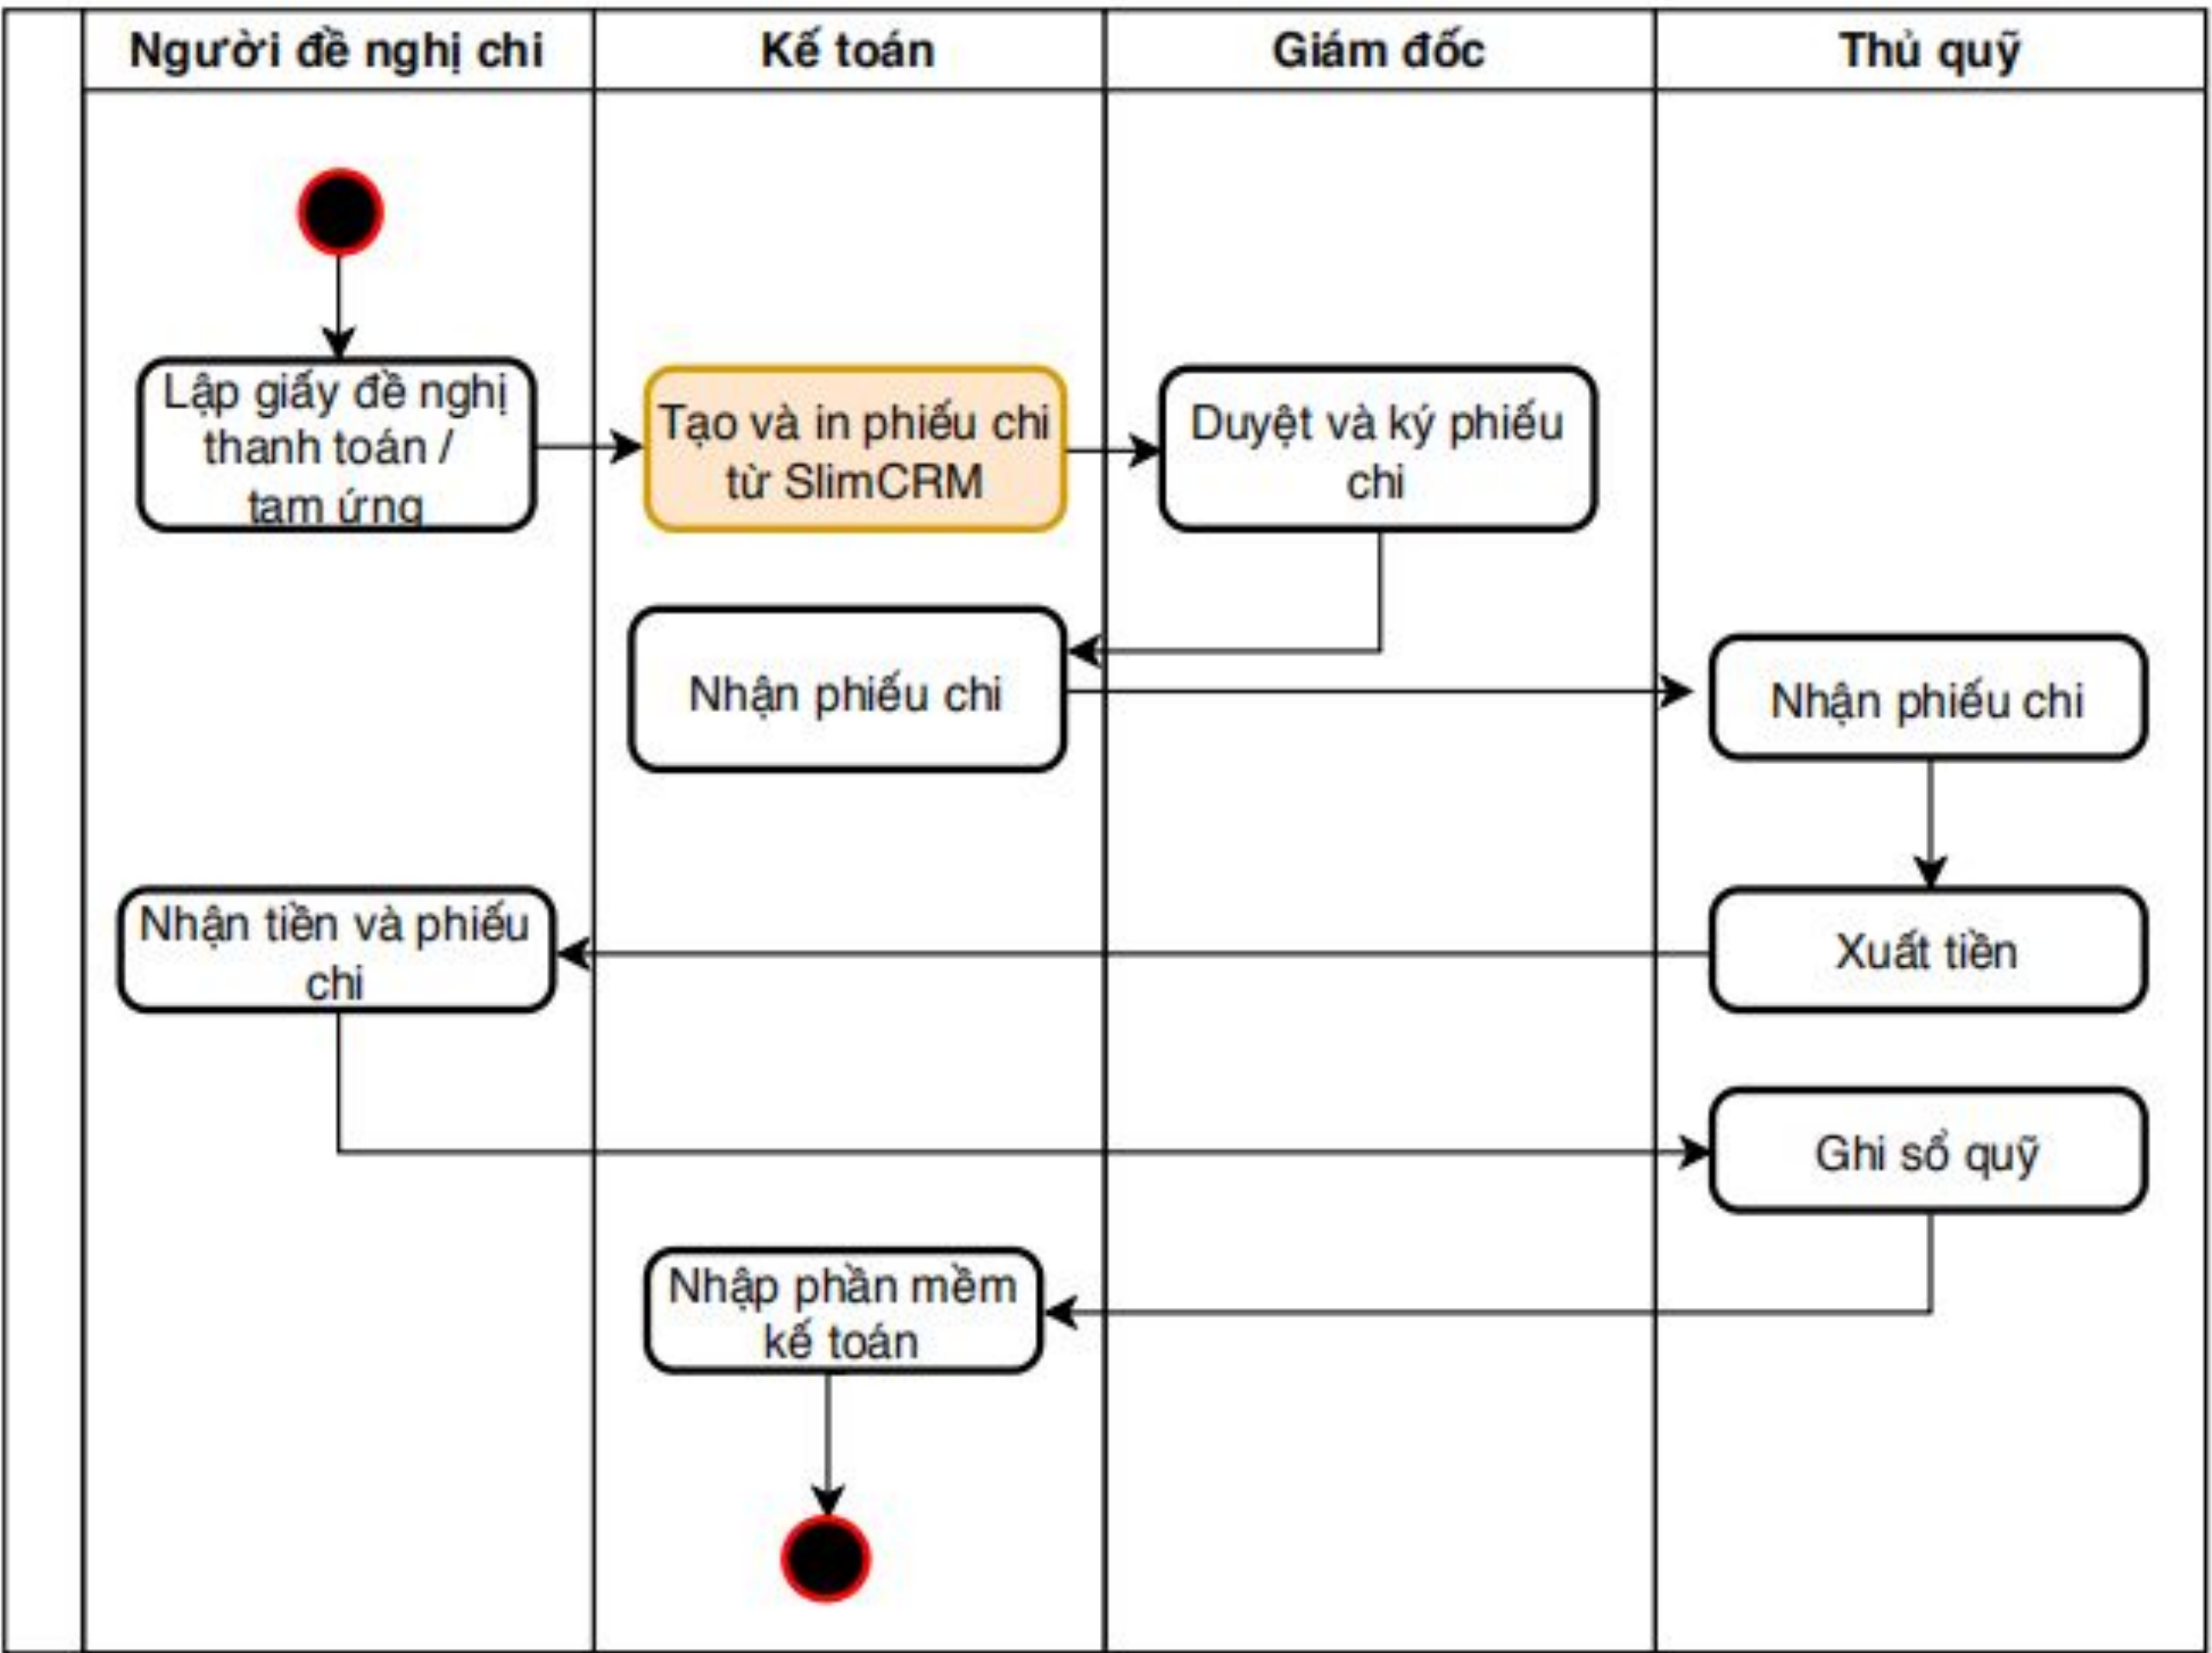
| Người đề nghị chi | Kế toán | Giám đốc | Thủ quỹ |
|---|---|---|---|

Lập giấy đề nghị thanh toán / tạm ứng

Tạo và in phiếu chi từ SlimCRM

Duyệt và ký phiếu chi

Nhận phiếu chi

Nhận phiếu chi

Xuất tiền

Nhận tiền và phiếu chi

Ghi sổ quỹ

Nhập phần mềm kế toán